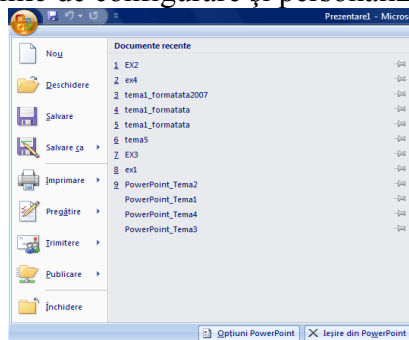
de configurare şi personaliz

Prezentare1 - Micros

Nou
Deschidere
Salvare
Salvare ca
Imprimare
Pregătire
Trimitere
Publicare
Închidere

Documente recente
1 EX2
2 ex4
3 tema1_formatata2007
4 tema1_formatata
5 tema1_formatata
6 tema5
7 EX3
8 ex1
9 PowerPoint_Tema2
PowerPoint_Tema1
PowerPoint_Tema4
PowerPoint_Tema3

Opţiuni PowerPoint
Ieşire din PowerPoint